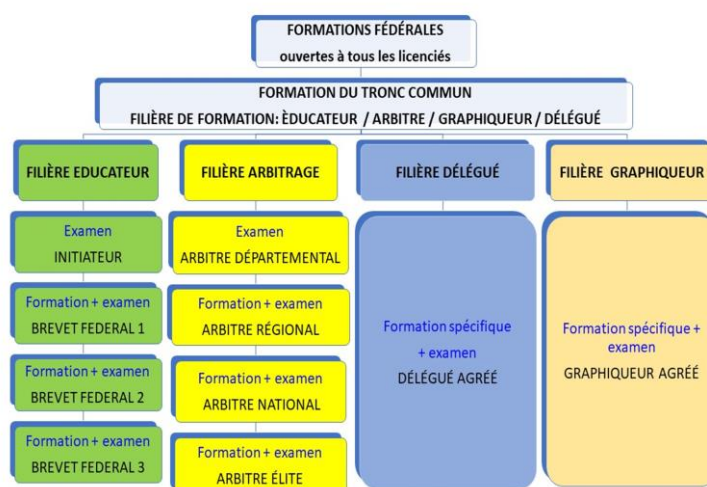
FORMATIONS FÉDÉRALES
ouvertes à tous les licenciés

FORMATION DU TRONC COMMUN
FILIÈRE DE FORMATION: ÈDUCATEUR / ARBITRE / GRAPHIQUEUR / DÉLÉGUÉ

FILIÈRE EDUCATEUR

Examen
INITIATEUR

Formation + examen
BREVET FEDERAL 1

Formation + examen
BREVET FEDERAL 2

Formation + examen
BREVET FEDERAL 3

FILIÈRE ARBITRAGE

Examen
ARBITRE DÉPARTEMENTAL

Formation + examen
ARBITRE RÉGIONAL

Formation + examen
ARBITRE NATIONAL

Formation + examen
ARBITRE ÉLITE

FILIÈRE DÉLÉGUÉ

Formation spécifique + examen
DÉLÉGUÉ AGRÉÉ

FILIÈRE GRAPHIQUEUR

Formation spécifique + examen
GRAPHIQUEUR AGRÉÉ